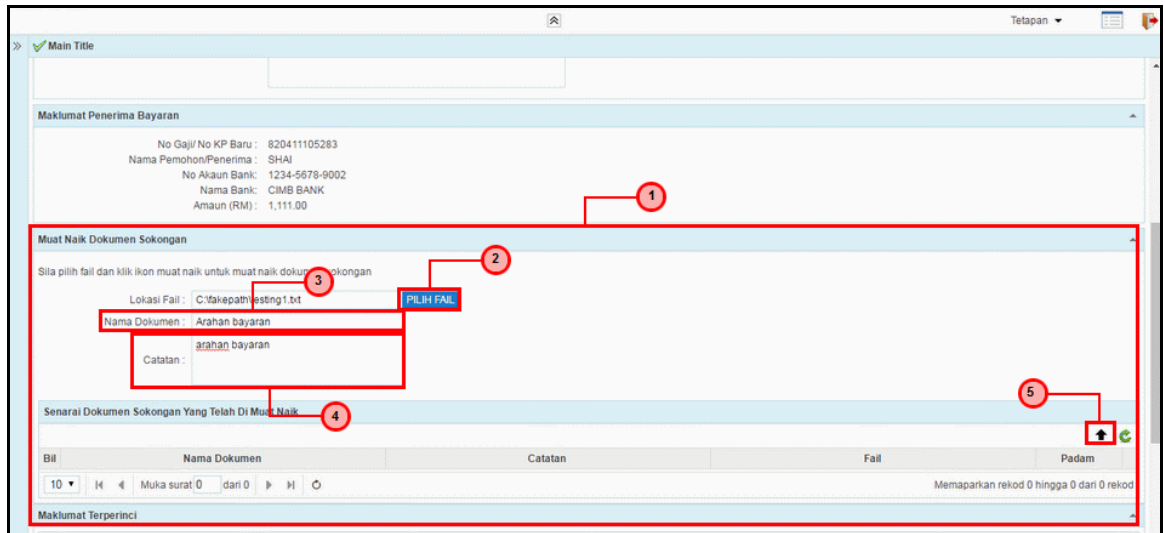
Tetapan ▾

Main Title

Maklumat Penerima Bayaran

No Gaji/ No KP Baru : 820411105283
Nama Pemohon/Penerima : SHAI
No Akaun Bank: 1234-5678-9002
Nama Bank: CIMB BANK
Amaun (RM) : 1,111.00

1

Muat Naik Dokumen Sokongan

Sila pilih fail dan klik ikon muat naik untuk muat naik dokum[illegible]okongan

2

3

Lokasi Fail : C:\fakepath\testing1.txt PILIH FAIL

Nama Dokumen : Arahan bayaran

Catatan : arahan bayaran

5

Senarai Dokumen Sokongan Yang Telah Di Muat Naik

4

| Bil | Nama Dokumen | Catatan | Fail | Padam |
|---|---|---|---|---|

10 ▾ Muka surat 0 dari 0

Memaparkan rekod 0 hingga 0 dari 0 rekod

Maklumat Terperinci